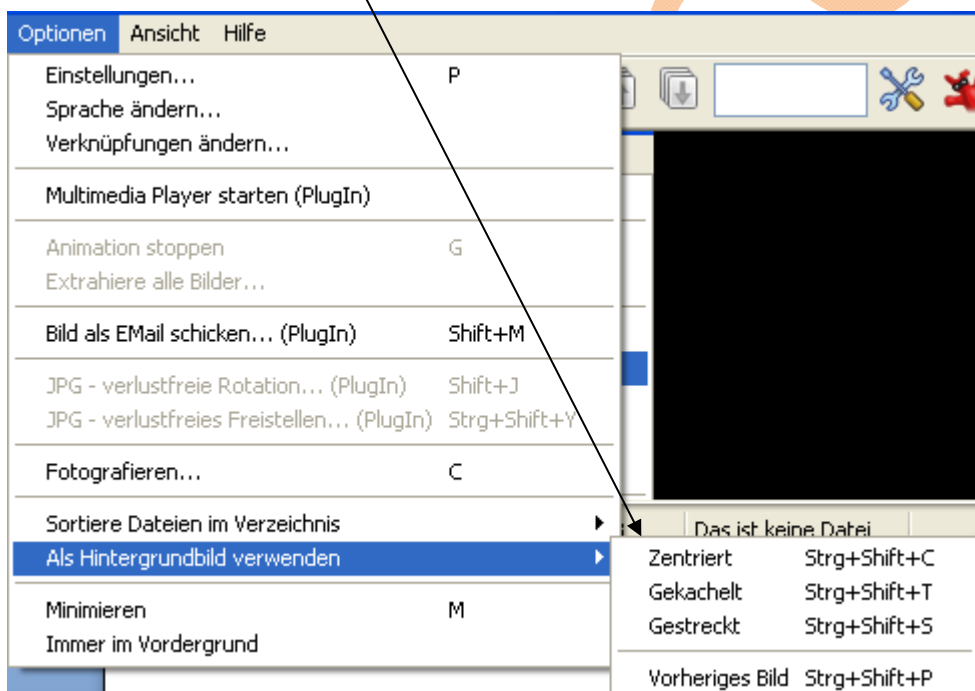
Optionen Ansicht Hilfe

Einstellungen... P
Sprache ändern...
Verknüpfungen ändern...

Multimedia Player starten (PlugIn)

Animation stoppen G
Extrahiere alle Bilder...

Bild als EMail schicken... (PlugIn) Shift+M

JPG - verlustfreie Rotation... (PlugIn) Shift+J
JPG - verlustfreies Freistellen... (PlugIn) Strg+Shift+Y

Fotografieren... C

Sortiere Dateien im Verzeichnis
Als Hintergrundbild verwenden

Minimieren M
Immer im Vordergrund

Das ist keine Datei

Zentriert Strg+Shift+C
Gekachelt Strg+Shift+T
Gestreckt Strg+Shift+S

Vorheriges Bild Strg+Shift+P